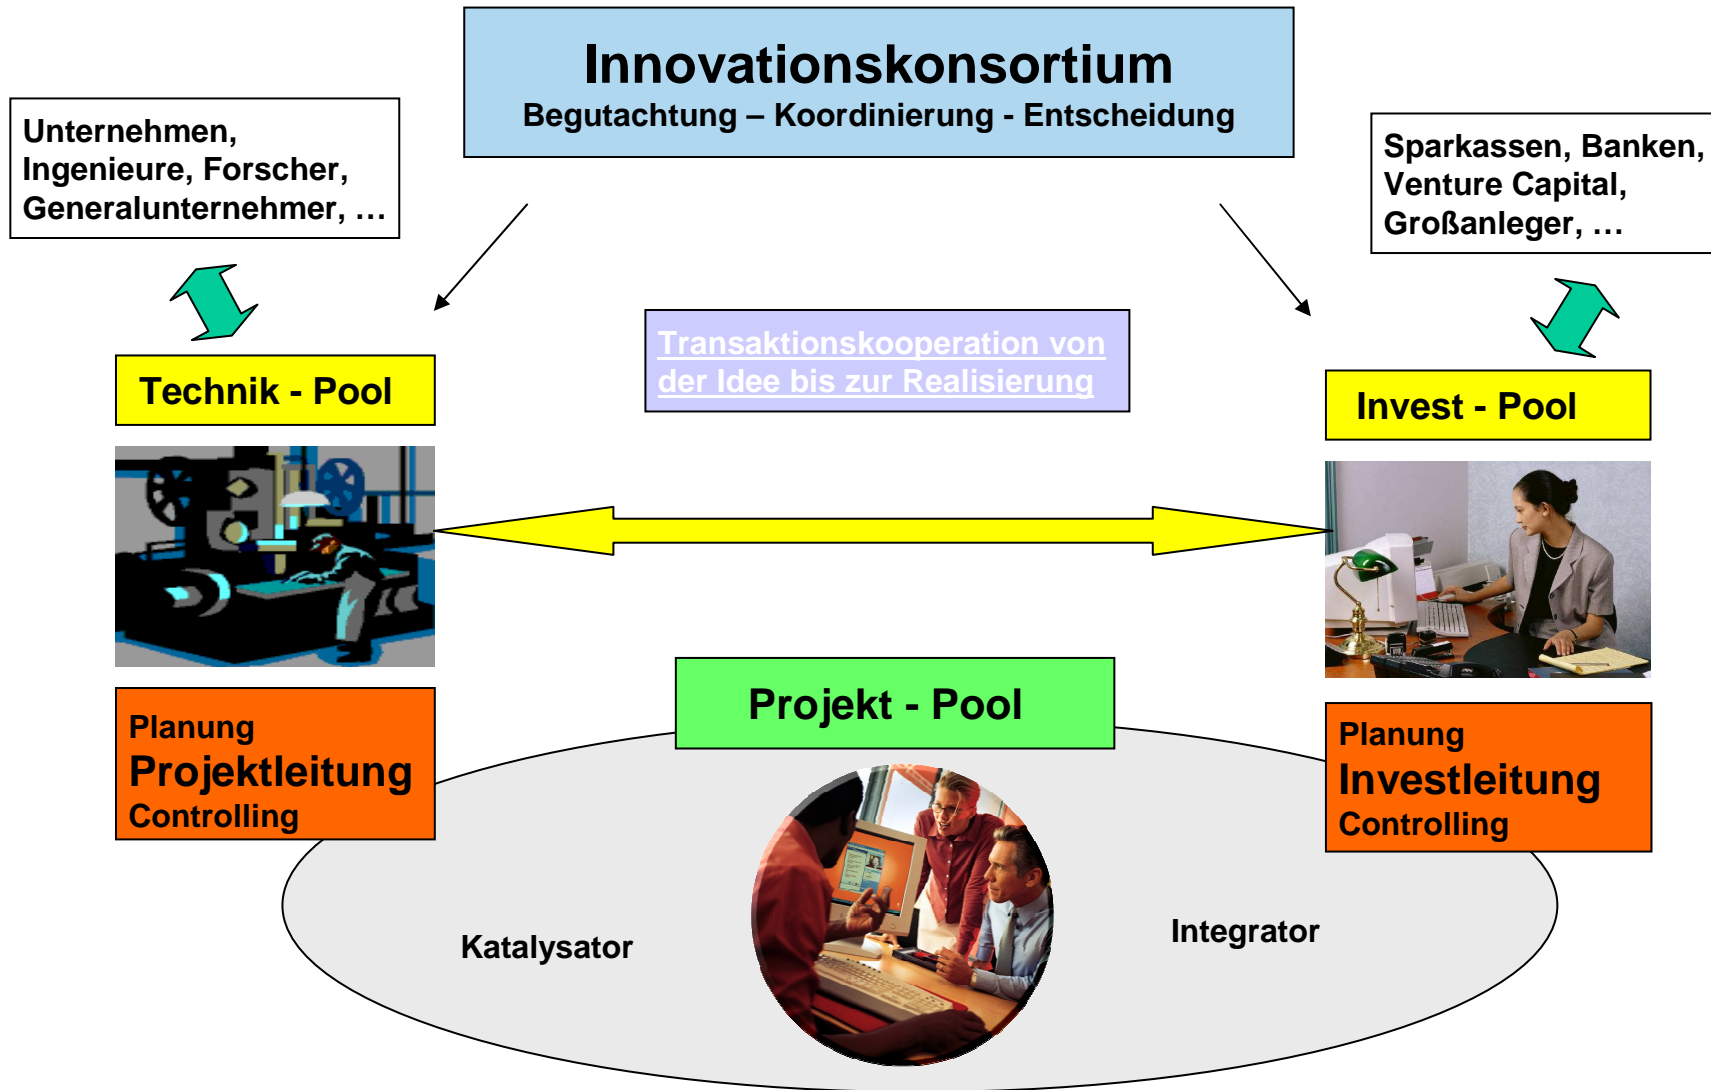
Innovationskonsortium
Begutachtung – Koordinierung - Entscheidung

Unternehmen, Ingenieure, Forscher, Generalunternehmer, …

Sparkassen, Banken, Venture Capital, Großanleger, …

Transaktionskooperation von der Idee bis zur Realisierung

Technik - Pool

Invest - Pool

Planung
Projektleitung
Controlling

Projekt - Pool

Planung
Investleitung
Controlling

Katalysator

Integrator